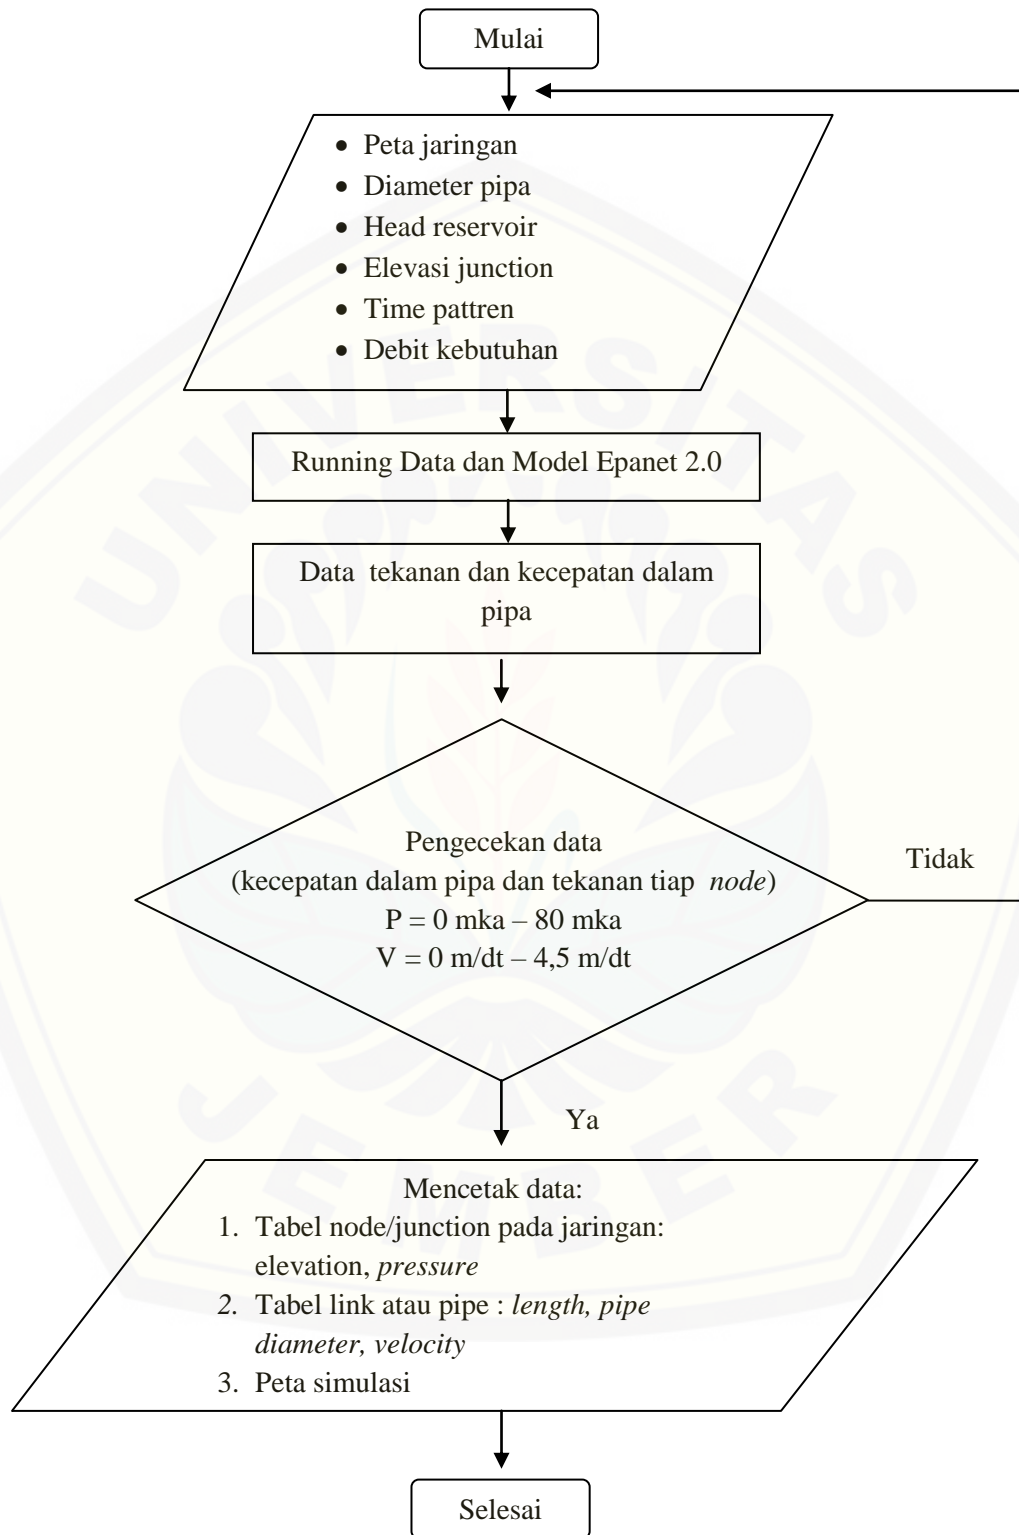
Mulai

- Peta jaringan
- Diameter pipa
- Head reservoir
- Elevasi junction
- Time pattren
- Debit kebutuhan

Running Data dan Model Epanet 2.0

Data tekanan dan kecepatan dalam pipa

Pengecekan data
(kecepatan dalam pipa dan tekanan tiap *node*)
P = 0 mka – 80 mka
V = 0 m/dt – 4,5 m/dt

Tidak

Ya

Mencetak data:
1. Tabel node/junction pada jaringan: elevation, *pressure*
2. Tabel link atau pipe : *length, pipe diameter, velocity*
3. Peta simulasi

Selesai